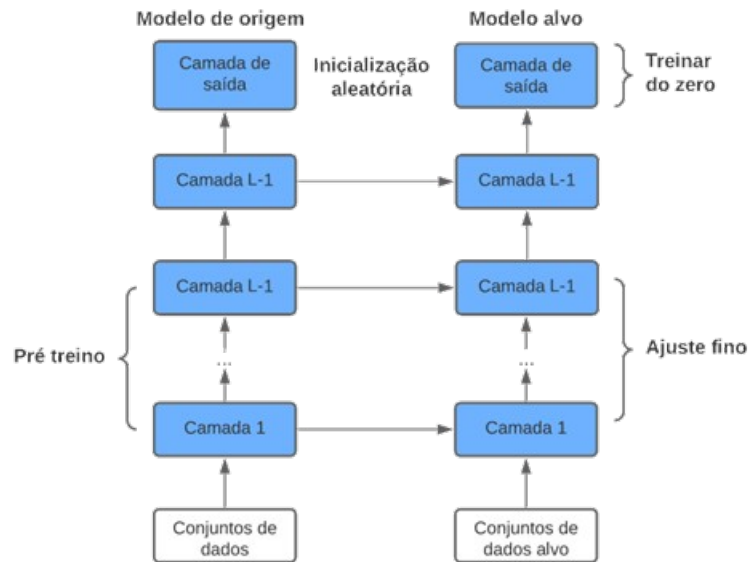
Modelo de origem

Modelo alvo

Camada de saída

Inicialização aleatória

Camada de saída

Treinar do zero

Camada L-1

Camada L-1

Camada L-1

Camada L-1

Pré treino

...

...

Ajuste fino

Camada 1

Camada 1

Conjuntos de dados

Conjuntos de dados alvo